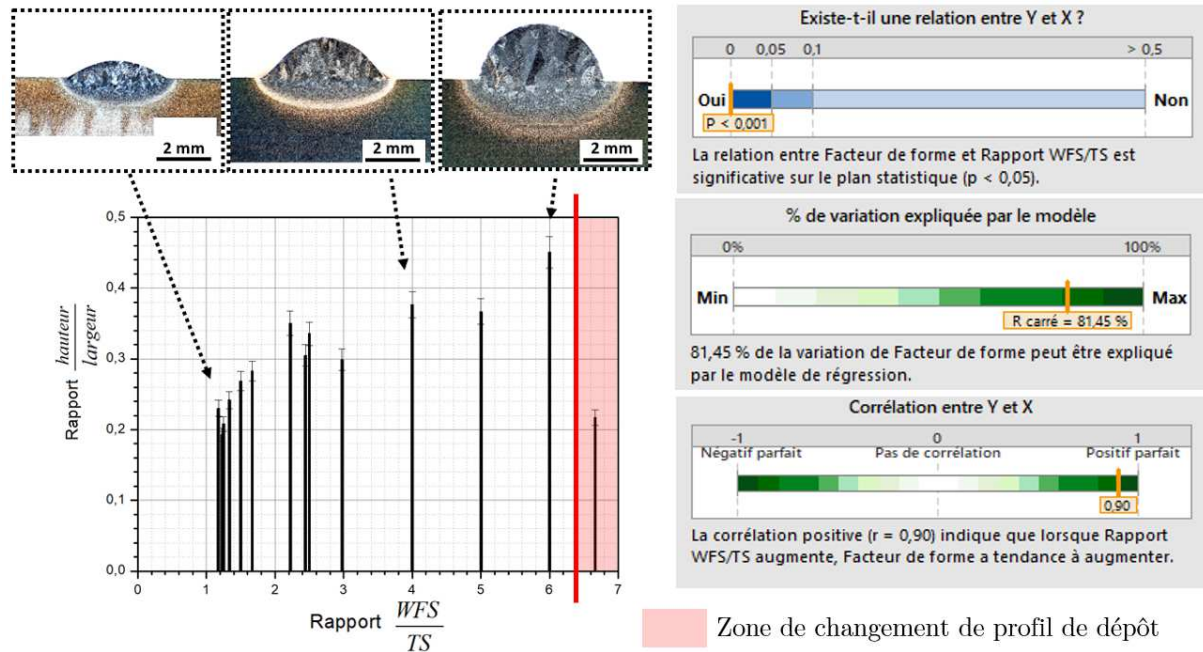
2 mm

2 mm

2 mm

Rapport $\frac{hauteur}{largeur}$

0,5
0,4
0,3
0,2
0,1
0,0

0 1 2 3 4 5 6 7

Rapport $\frac{WFS}{TS}$

Existe-t-il une relation entre Y et X ?

0 0,05 0,1 > 0,5

Oui Non

P < 0,001

La relation entre Facteur de forme et Rapport WFS/TS est significative sur le plan statistique (p < 0,05).

% de variation expliquée par le modèle

0% 100%

Min Max

R carré = 81,45 %

81,45 % de la variation de Facteur de forme peut être expliqué par le modèle de régression.

Corrélation entre Y et X

-1 0 1

Négatif parfait Pas de corrélation Positif parfait

0,90

La corrélation positive (r = 0,90) indique que lorsque Rapport WFS/TS augmente, Facteur de forme a tendance à augmenter.

Zone de changement de profil de dépôt